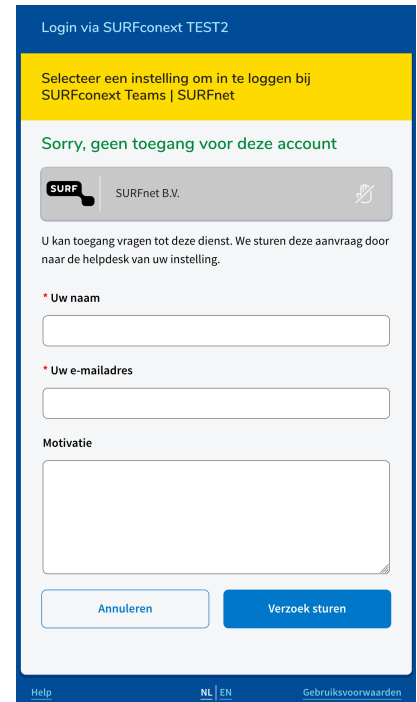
Login via SURFconext TEST2

Selecteer een instelling om in te loggen bij SURFconext Teams | SURFnet

Sorry, geen toegang voor deze account

SURF SURFnet B.V.

U kan toegang vragen tot deze dienst. We sturen deze aanvraag door naar de helpdesk van uw instelling.

* Uw naam

* Uw e-mailadres

Motivatie

Annuleren

Verzoek sturen

Help

NL | EN

Gebruiksvoorwaarden